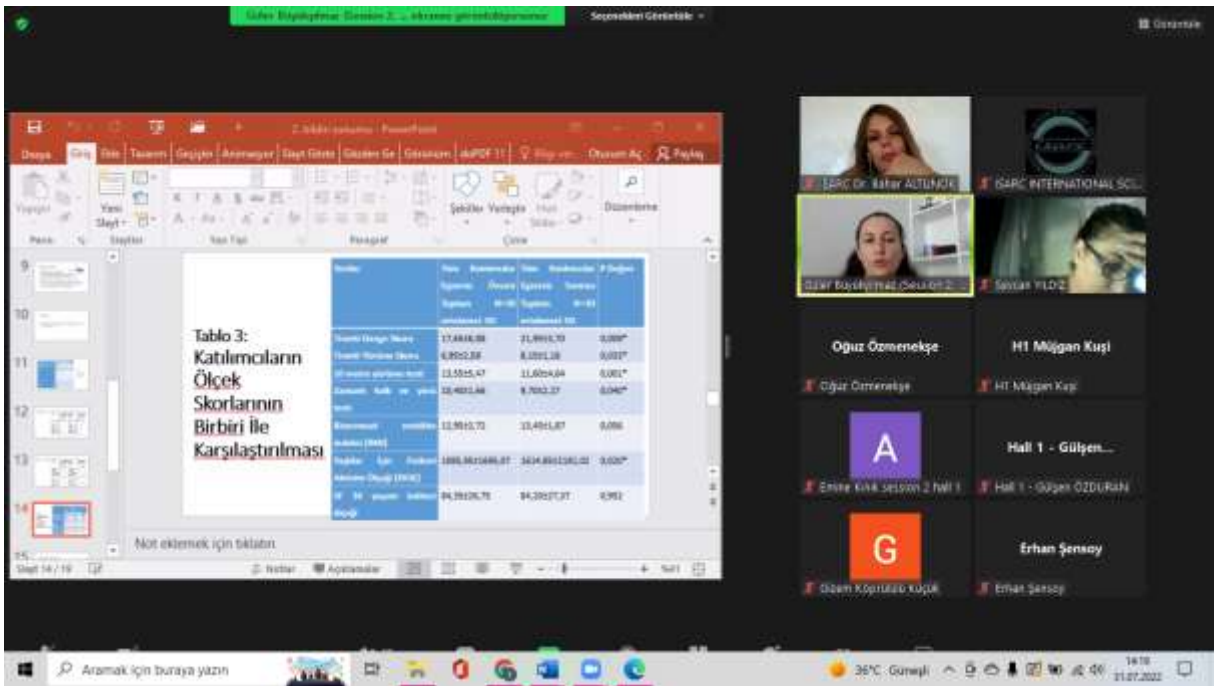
Güler Büyükyılmaz (Session 2... ekranını görüntülüyorsunuz

Seçenekleri Görüntüle

Görüntüle

Dosya Giriş Ekle Tasarım Geçişler Animasyonlar Slayt Gösterisi Gözden Geçir Görünüm

Oturum Aç Paylaş

Yeni Slayt

Şekiller Yerleştir

Düzenleme

Tablo 3: Katılımcıların Ölçek Skorlarının Birbiri İle Karşılaştırılması

| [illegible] | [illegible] | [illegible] | P Değeri |
|---|---|---|---|
| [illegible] | 17,44±6,86 | 21,99±5,70 | 0,000* |
| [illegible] | 6,95±2,58 | 8,10±1,18 | 0,037* |
| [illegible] | 13,55±5,47 | 11,60±4,64 | 0,001* |
| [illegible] | 10,40±1,66 | 9,70±2,37 | 0,040* |
| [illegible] | 12,95±3,71 | 13,45±1,87 | 0,086 |
| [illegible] | 1895,00±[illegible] | 1614,85±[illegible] | 0,020* |
| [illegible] | 94,39±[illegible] | 84,20±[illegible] | 0,992 |

Not eklemek için tıklatın

Slayt 14 / 19

Notlar Açıklamalar

İSARC Dr. Bahar ALTUNOK

İSARC INTERNATIONAL SCI...

Güler Büyükyılmaz (Session 2...

Sevcan YILDIZ

Oğuz Özmenekşe

Oğuz Özmenekşe

H1 Müjgan Kuşi

H1 Müjgan Kuşi

A

Emine Kırık session 2 hall 1

Hall 1 - Gülşen...

Hall 1 - Gülşen ÖZDURAN

G

Gizem Köprülülü Küçük

Erhan Şensoy

Erhan Şensoy

Aramak için buraya yazın

36°C Güneşli

14:18
31.07.2022